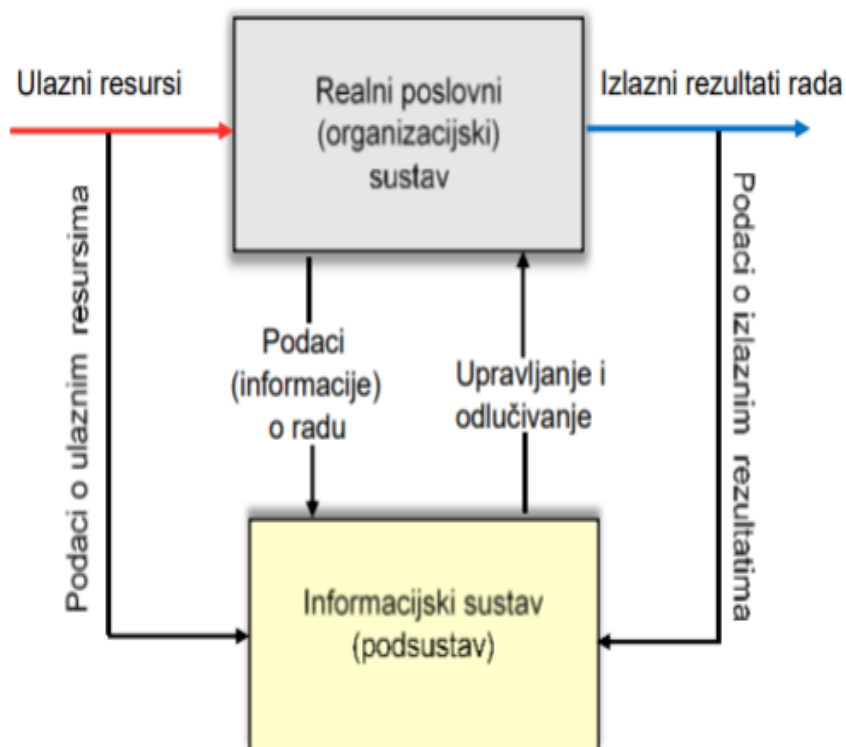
Ulazni resursi

Realni poslovni (organizacijski) sustav

Izlazni rezultati rada

Podaci o ulaznim resursima

Podaci (informacije) o radu

Upravljanje i odlučivanje

Podaci o izlaznim rezultatima

Informacijski sustav (podsustav)